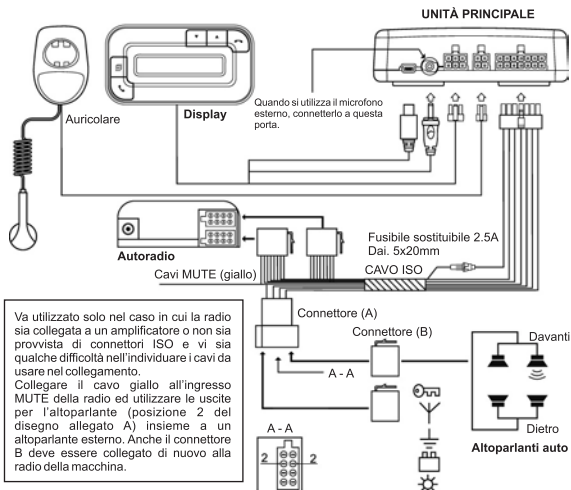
UNITÀ PRINCIPALE

Auricolare

Display

Quando si utilizza il microfono esterno, connetterlo a questa porta.

Autoradio

Fusibile sostituibile 2.5A Dai. 5x20mm

Cavi MUTE (giallo)

CAVO ISO

Connettore (A)

Connettore (B)

A - A

Davanti

Dietro

Altoparlanti auto

A - A

2

2

Va utilizzato solo nel caso in cui la radio sia collegata a un amplificatore o non sia provvista di connettori ISO e vi sia qualche difficoltà nell'individuare i cavi da usare nel collegamento.
Collegare il cavo giallo all'ingresso MUTE della radio ed utilizzare le uscite per l'altoparlante (posizione 2 del disegno allegato A) insieme a un altoparlante esterno. Anche il connettore B deve essere collegato di nuovo alla radio della macchina.